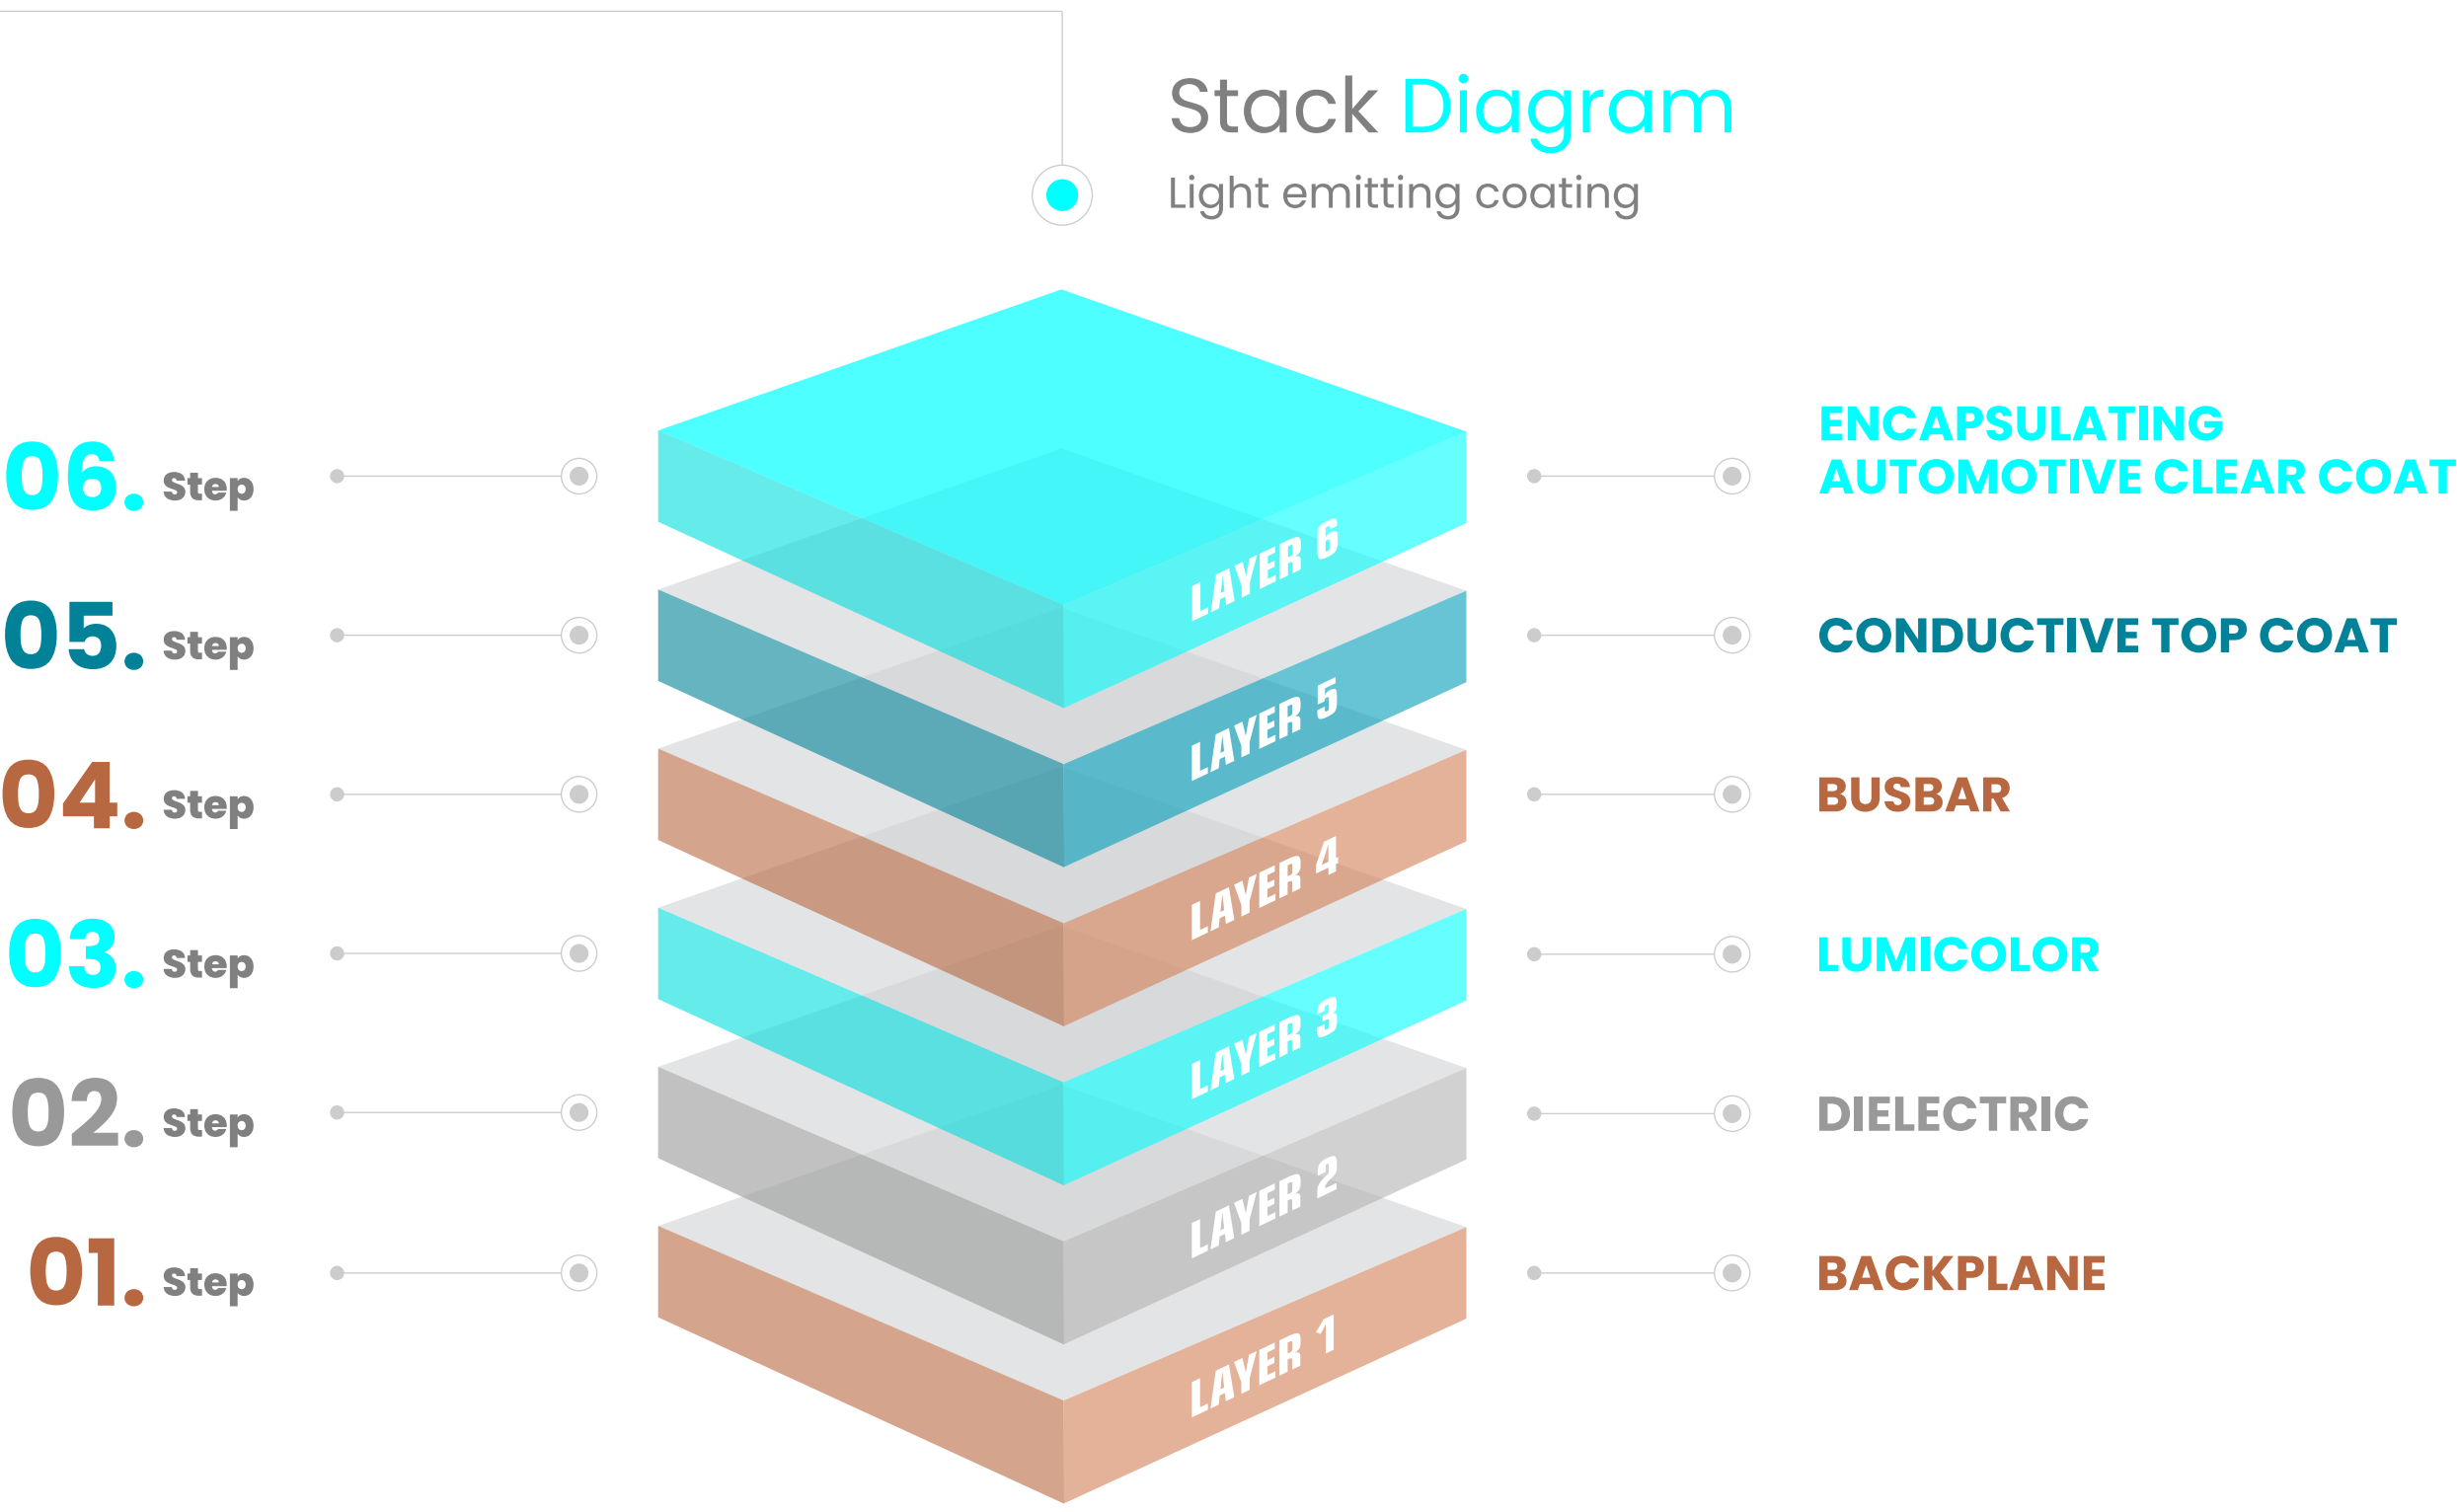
Stack Diagram
Light emitting coating

06. Step
LAYER 6
ENCAPSULATING AUTOMOTIVE CLEAR COAT

05. Step
LAYER 5
CONDUCTIVE TOP COAT

04. Step
LAYER 4
BUSBAR

03. Step
LAYER 3
LUMICOLOR

02. Step
LAYER 2
DIELECTRIC

01. Step
LAYER 1
BACKPLANE